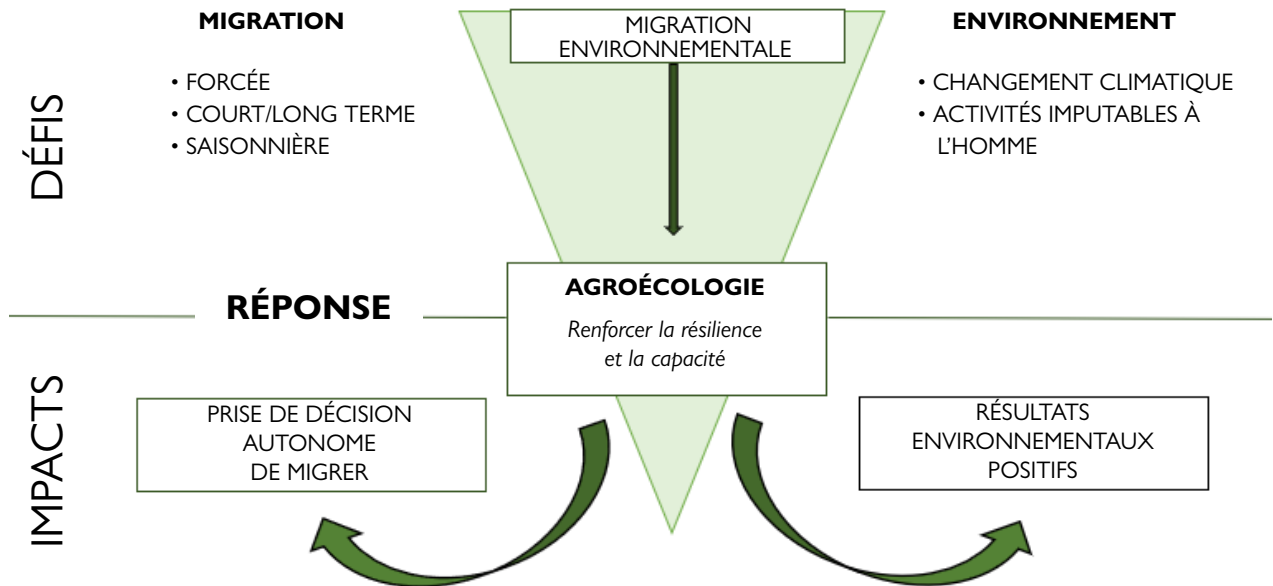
DÉFIS

MIGRATION

• FORCÉE
• COURT/LONG TERME
• SAISONNIÈRE

MIGRATION ENVIRONNEMENTALE

ENVIRONNEMENT

• CHANGEMENT CLIMATIQUE
• ACTIVITÉS IMPUTABLES À L'HOMME

RÉPONSE

AGROÉCOLOGIE

*Renforcer la résilience et la capacité*

IMPACTS

PRISE DE DÉCISION AUTONOME DE MIGRER

RÉSULTATS ENVIRONNEMENTAUX POSITIFS